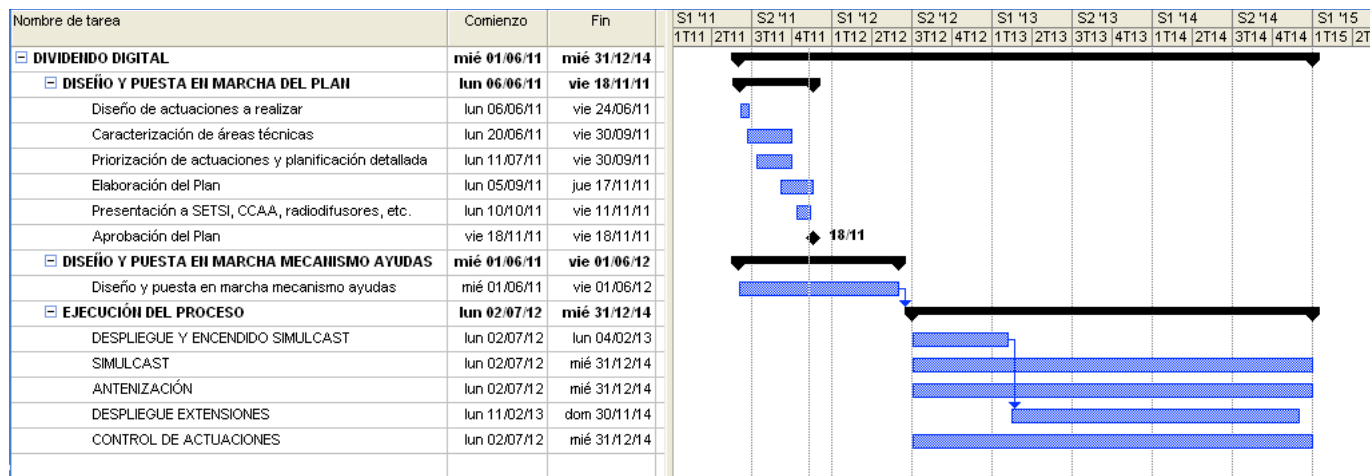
| Nombre de tarea | Comienzo | Fin |
|---|---|---|
| ⊟ DIVIDENDO DIGITAL | mié 01/06/11 | mié 31/12/14 |
| ⊟ DISEÑO Y PUESTA EN MARCHA DEL PLAN | lun 06/06/11 | vie 18/11/11 |
| Diseño de actuaciones a realizar | lun 06/06/11 | vie 24/06/11 |
| Caracterización de áreas técnicas | lun 20/06/11 | vie 30/09/11 |
| Priorización de actuaciones y planificación detallada | lun 11/07/11 | vie 30/09/11 |
| Elaboración del Plan | lun 05/09/11 | jue 17/11/11 |
| Presentación a SETSI, CCAA, radiodifusores, etc. | lun 10/10/11 | vie 11/11/11 |
| Aprobación del Plan | vie 18/11/11 | vie 18/11/11 |
| ⊟ DISEÑO Y PUESTA EN MARCHA MECANISMO AYUDAS | mié 01/06/11 | vie 01/06/12 |
| Diseño y puesta en marcha mecanismo ayudas | mié 01/06/11 | vie 01/06/12 |
| ⊟ EJECUCIÓN DEL PROCESO | lun 02/07/12 | mié 31/12/14 |
| DESPLIEGUE Y ENCENDIDO SIMULCAST | lun 02/07/12 | lun 04/02/13 |
| SIMULCAST | lun 02/07/12 | mié 31/12/14 |
| ANTENIZACIÓN | lun 02/07/12 | mié 31/12/14 |
| DESPLIEGUE EXTENSIONES | lun 11/02/13 | dom 30/11/14 |
| CONTROL DE ACTUACIONES | lun 02/07/12 | mié 31/12/14 |

S1 '11 S2 '11 S1 '12 S2 '12 S1 '13 S2 '13 S1 '14 S2 '14 S1 '15
1T11 2T11 3T11 4T11 1T12 2T12 3T12 4T12 1T13 2T13 3T13 4T13 1T14 2T14 3T14 4T14 1T15 2T

18/11